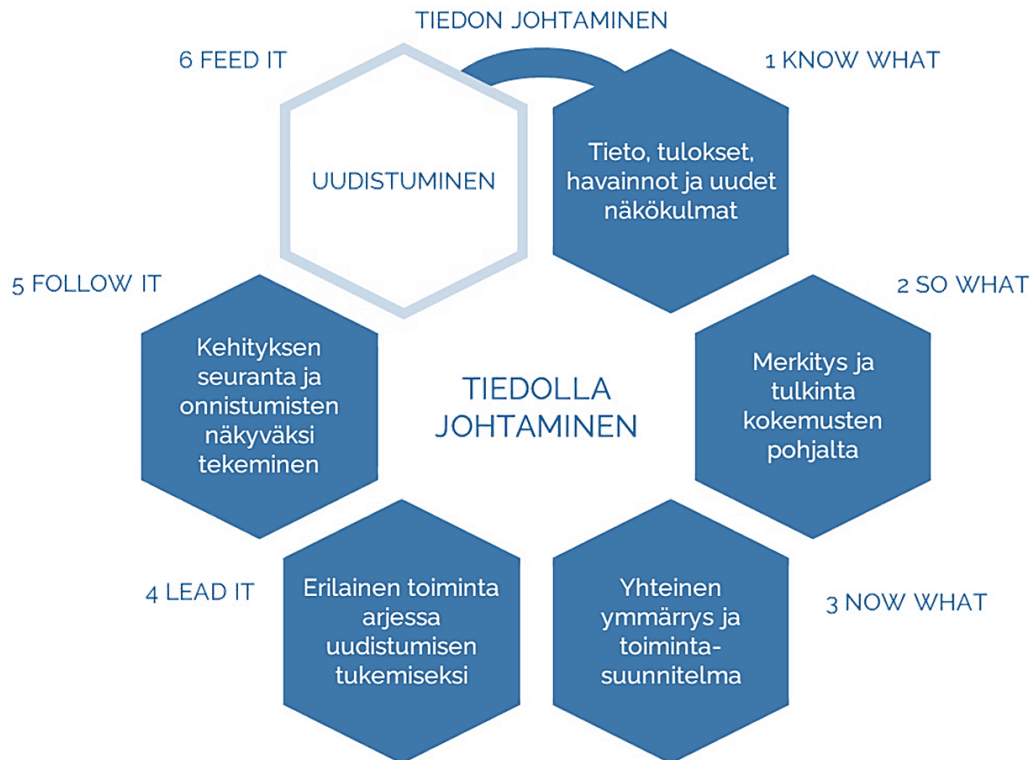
TIEDON JOHTAMINEN

6 FEED IT

UUDISTUMINEN

1 KNOW WHAT

Tieto, tulokset, havainnot ja uudet näkökulmat

5 FOLLOW IT

2 SO WHAT

Kehityksen seuranta ja onnistumisten näkyväksi tekeminen

TIEDOLLA JOHTAMINEN

Merkitys ja tulkinta kokemusten pohjalta

4 LEAD IT

Erilainen toiminta arjessa uudistumisen tukemiseksi

Yhteinen ymmärrys ja toiminta-suunnitelma

3 NOW WHAT